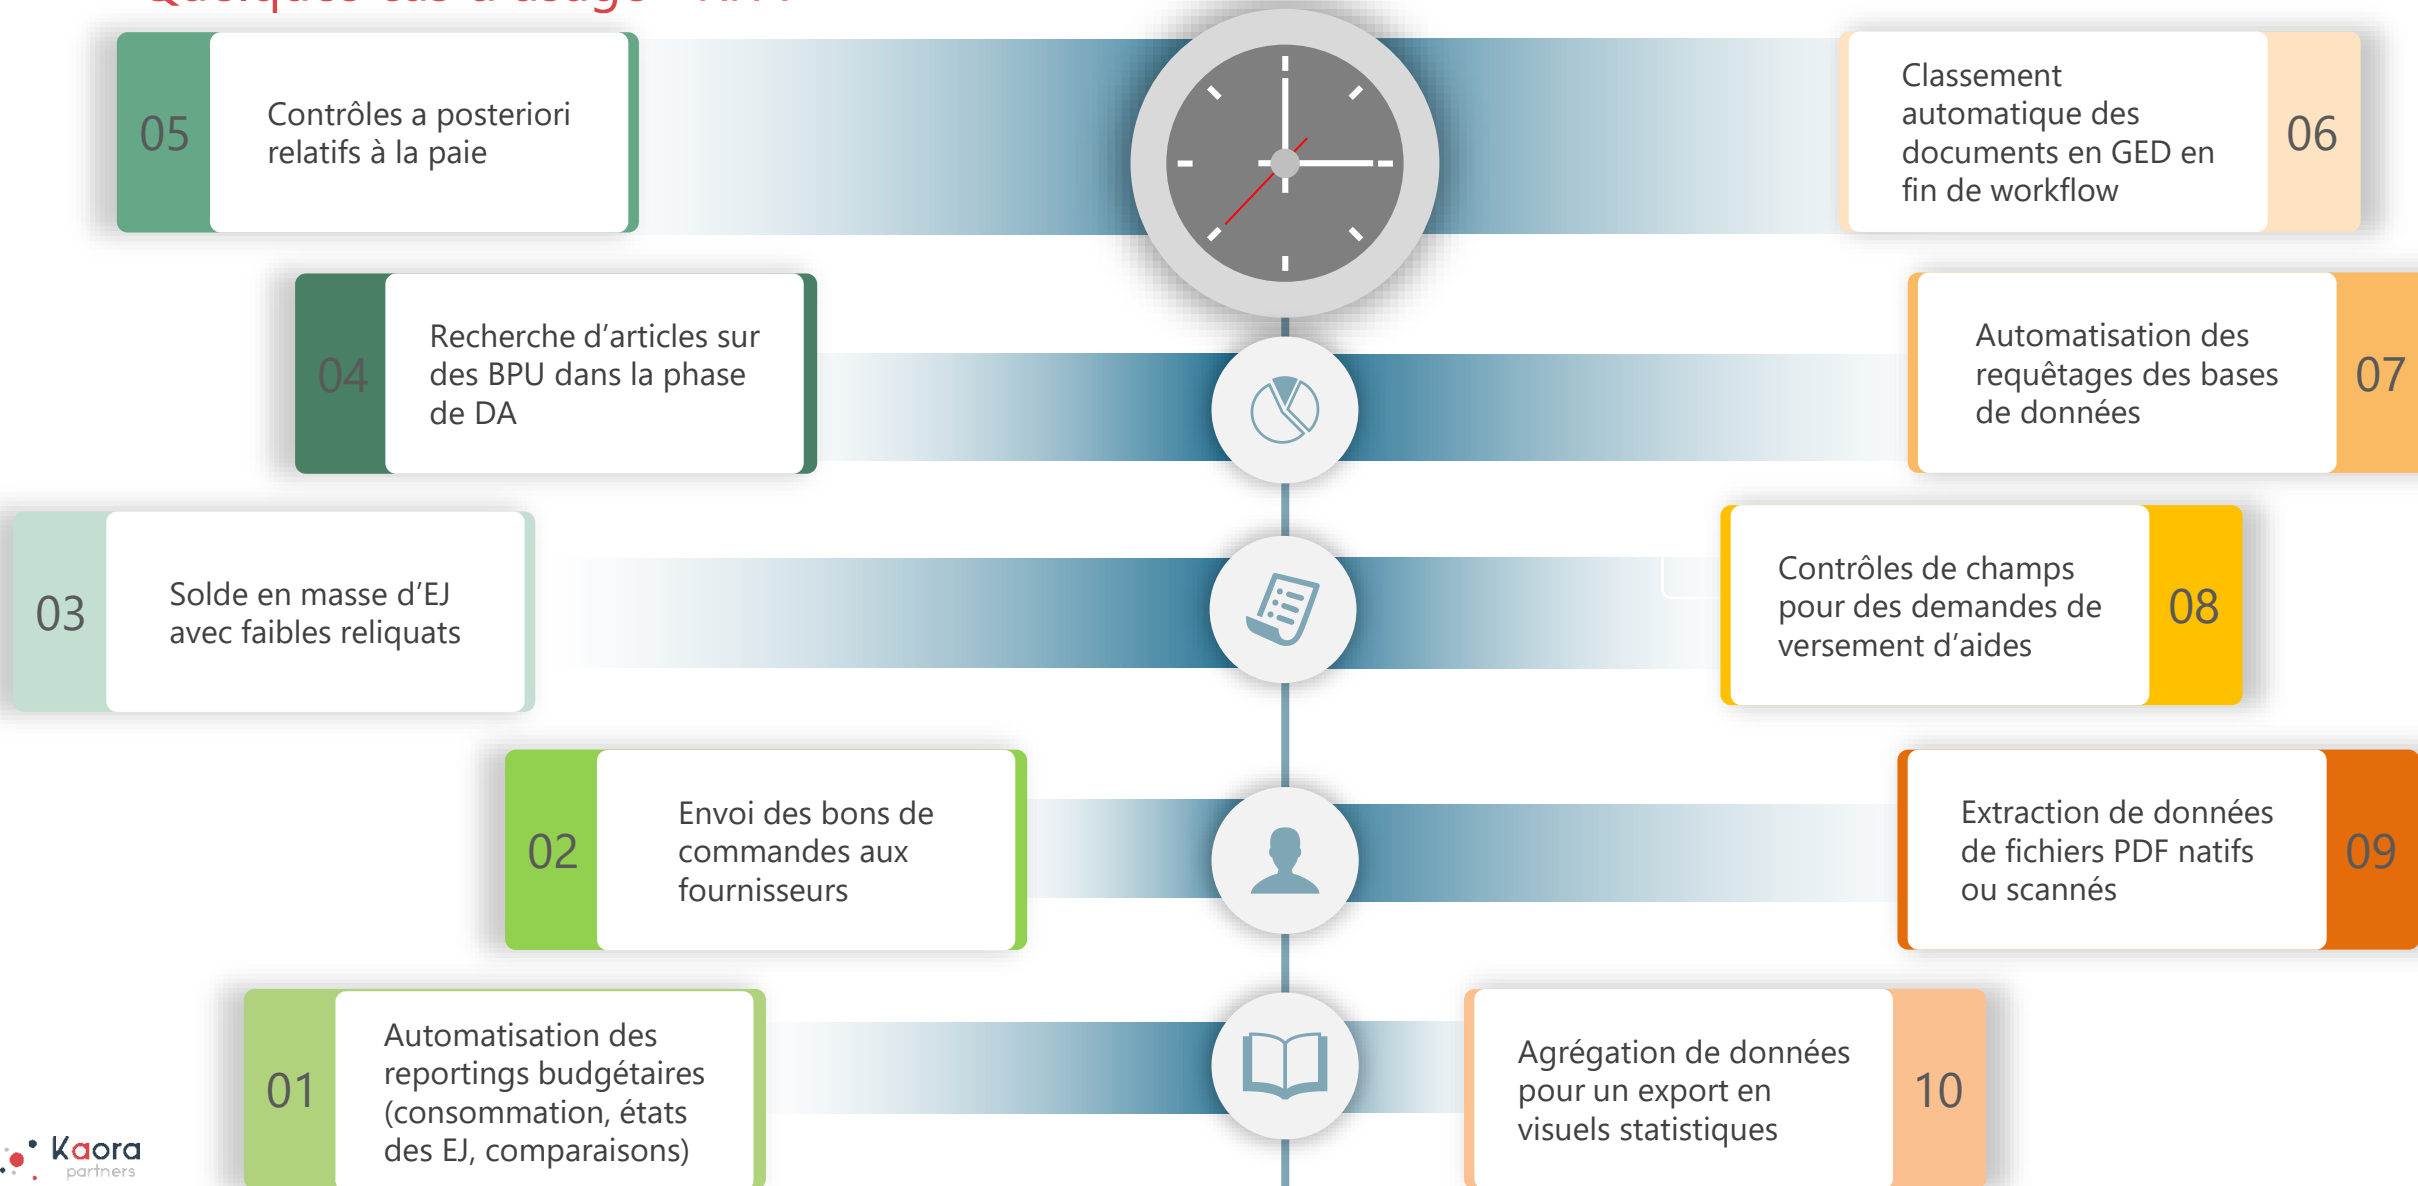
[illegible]

05 Contrôles a posteriori relatifs à la paie

06 Classement automatique des documents en GED en fin de workflow

04 Recherche d'articles sur des BPU dans la phase de DA

07 Automatisation des requêtages des bases de données

03 Solde en masse d'EJ avec faibles reliquats

08 Contrôles de champs pour des demandes de versement d'aides

02 Envoi des bons de commandes aux fournisseurs

09 Extraction de données de fichiers PDF natifs ou scannés

01 Automatisation des reportings budgétaires (consommation, états des EJ, comparaisons)

10 Agrégation de données pour un export en visuels statistiques

Kaora partners